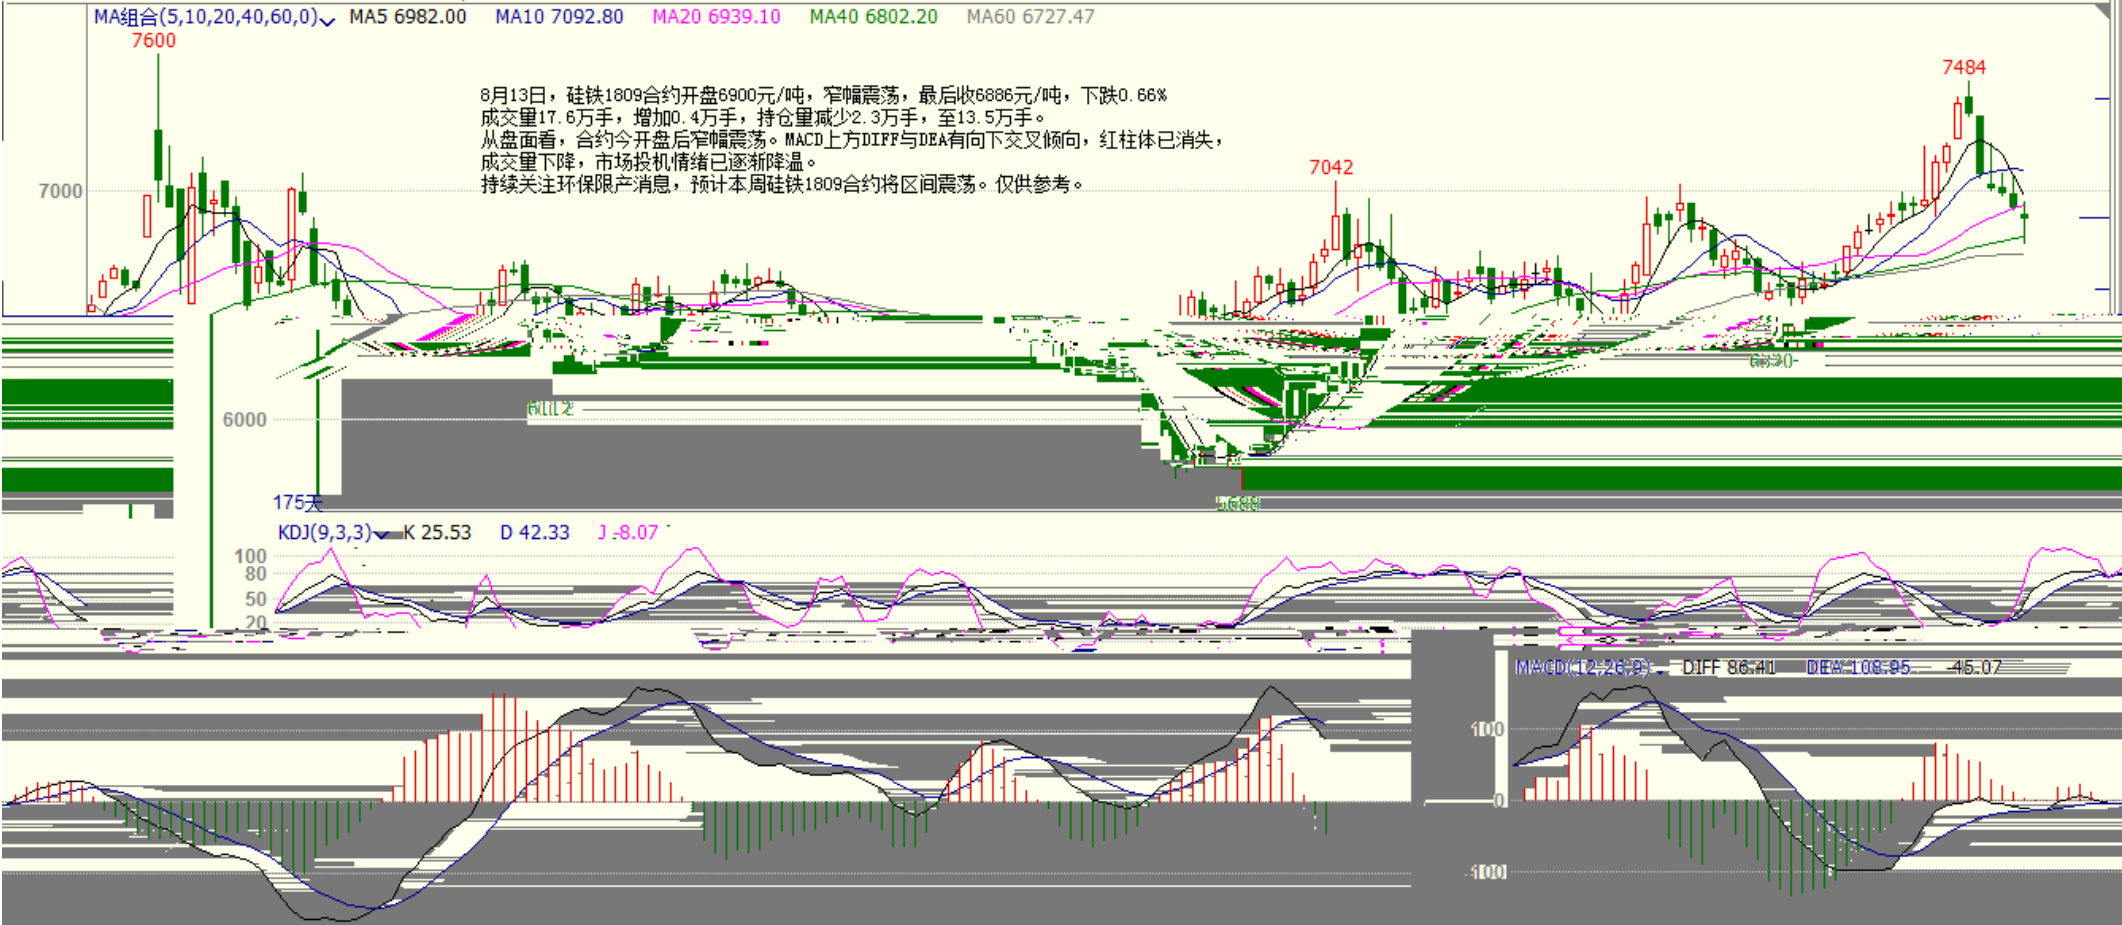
MA组合(5,10,20,40,60,0) MA5 6982.00 MA10 7092.80 MA20 6939.10 MA40 6802.20 MA60 6727.47

7600

7484

8月13日，硅铁1809合约开盘6900元/吨，窄幅震荡，最后收6886元/吨，下跌0.66%
成交量17.6万手，增加0.4万手，持仓量减少2.3万手，至13.5万手。
从盘面看，合约今开盘后窄幅震荡。MACD上方DIFF与DEA有向下交叉倾向，红柱体已消失，
成交量下降，市场投机情绪已逐渐降温。
持续关注环保限产消息，预计本周硅铁1809合约将区间震荡。仅供参考。

7042

7000

6000

175天

KDJ(9,3,3) K 25.53 D 42.33 J -8.07

100
80
50
20

MACD(12,26,9) DIFF 86.41 DEA 108.95 -45.07

100
0
-100